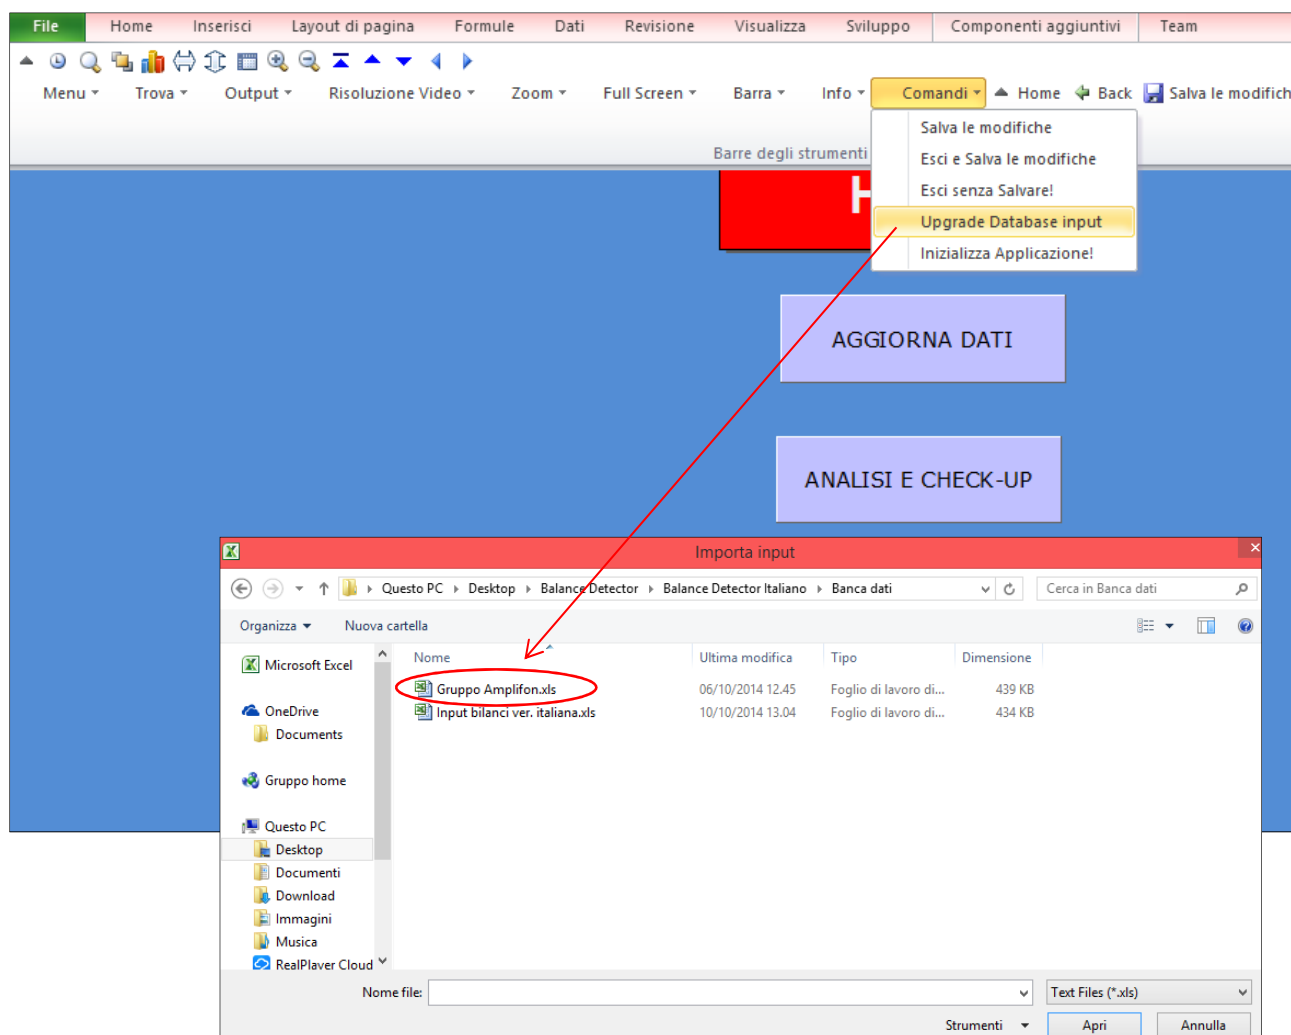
File Home Inserisci Layout di pagina Formule Dati Revisione Visualizza Sviluppo Componenti aggiuntivi Team

Menu Trova Output Risoluzione Video Zoom Full Screen Barra Info Comandi Home Back Salva le modific

Barre degli strumenti

Salva le modifiche
Esci e Salva le modifiche
Esci senza Salvare!
Upgrade Database input
Inizializza Applicazione!

AGGIORNA DATI

ANALISI E CHECK-UP

Importa input

Questo PC › Desktop › Balance Detector › Balance Detector Italiano › Banca dati

Cerca in Banca dati

Organizza Nuova cartella

Microsoft Excel
OneDrive
Documents
Gruppo home
Questo PC
Desktop
Documenti
Download
Immagini
Musica
RealPlayer Cloud

| Nome | Ultima modifica | Tipo | Dimensione |
|---|---|---|---|
| Gruppo Amplifon.xls | 06/10/2014 12.45 | Foglio di lavoro di... | 439 KB |
| Input bilanci ver. italiana.xls | 10/10/2014 13.04 | Foglio di lavoro di... | 434 KB |

Nome file:
Text Files (*.xls)
Strumenti
Apri
Annulla